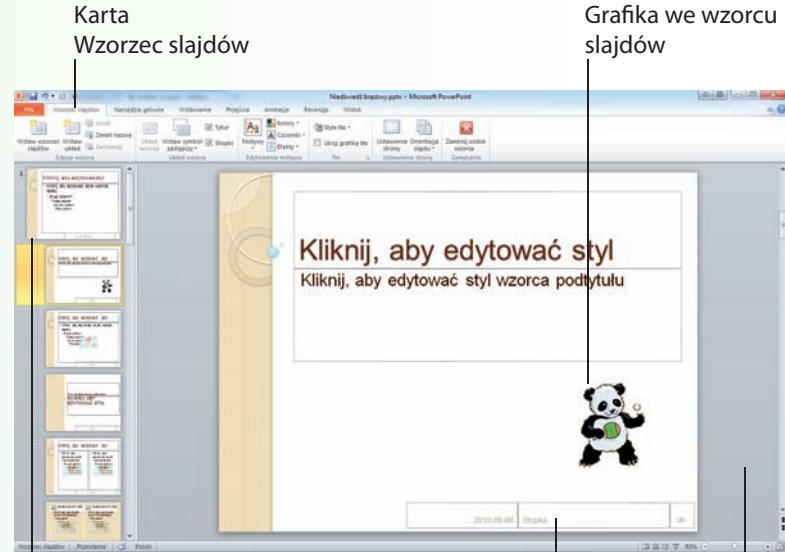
Karta
Wzorzec slajdów

Grafika we wzorcu slajdów

Niedźwiedź brązowy.pptx - Microsoft PowerPoint

Plik | Wzorzec slajdów | Narzędzia główne | Wstawianie | Przejścia | Animacje | Recenzja | Widok

Wstaw wzorzec slajdów | Wstaw układ | Usuń | Zmień nazwę | Zachowaj
Edycja wzorca

Układ wzorca | Wstaw symbol zastępczy | Tytuły | Stopki
Układ wzorca

Motywy | Kolory | Czcionki | Efekty
Edytowanie motywu

Style tła | Ukryj grafikę tła
Tło

Ustawienia strony | Orientacja slajdu
Ustawienia strony

Zamknij widok wzorca
Zamykanie

Kliknij, aby edytować styl

Kliknij, aby edytować styl wzorca podtytułu

2010-06-06 | Stopka

Wzorzec slajdów | "Przyrodnicze" | Polski